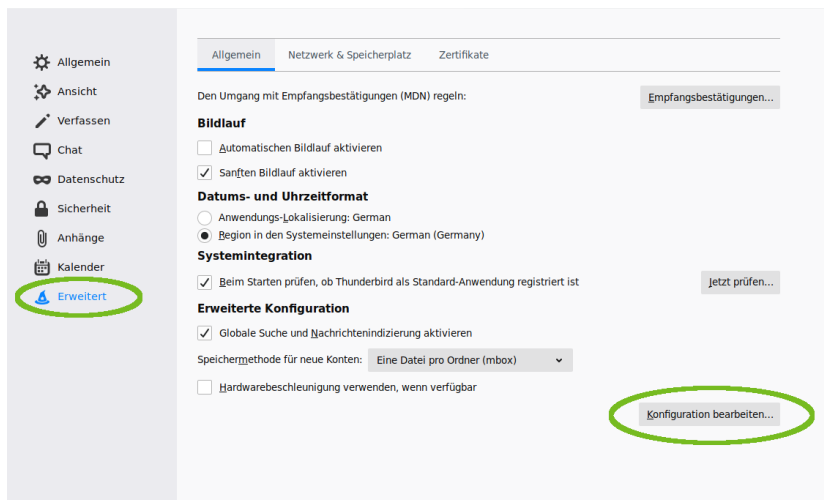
Allgemein
Ansicht
Verfassen
Chat
Datenschutz
Sicherheit
Anhänge
Kalender
Erweitert

Allgemein | Netzwerk & Speicherplatz | Zertifikate

Den Umgang mit Empfangsbestätigungen (MDN) regeln:
Empfangsbestätigungen...

Bildlauf

Automatischen Bildlauf aktivieren

Sanften Bildlauf aktivieren

Datums- und Uhrzeitformat

Anwendungs-Lokalisierung: German

Region in den Systemeinstellungen: German (Germany)

Systemintegration

Beim Starten prüfen, ob Thunderbird als Standard-Anwendung registriert ist
Jetzt prüfen...

Erweiterte Konfiguration

Globale Suche und Nachrichtenindizierung aktivieren

Speichermethode für neue Konten: Eine Datei pro Ordner (mbox)

Hardwarebeschleunigung verwenden, wenn verfügbar

Konfiguration bearbeiten...